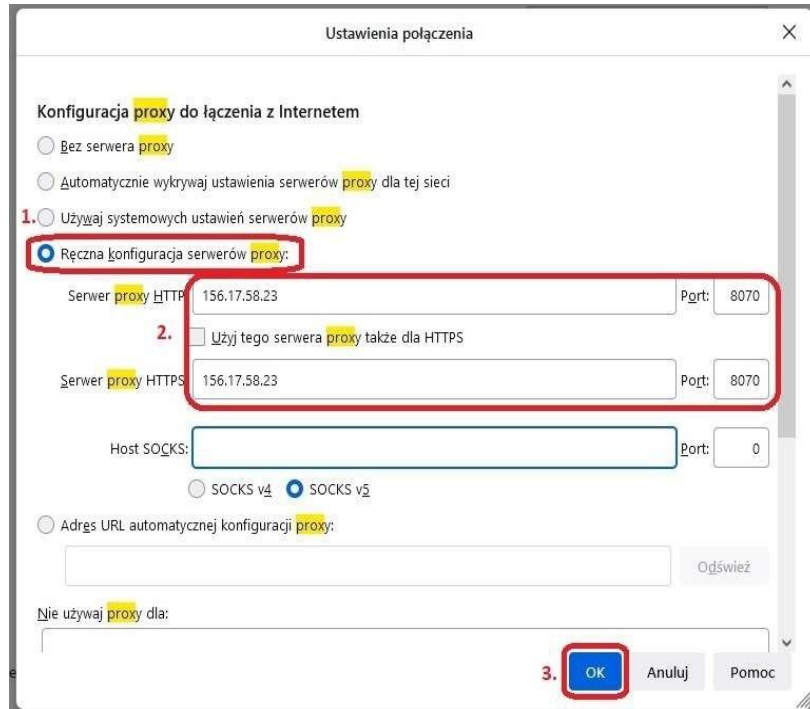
Ustawienia połączenia

×

Konfiguracja proxy do łączenia z Internetem

Bez serwera proxy

Automatycznie wykrywaj ustawienia serwerów proxy dla tej sieci

1. Używaj systemowych ustawień serwerów proxy

Ręczna konfiguracja serwerów proxy:

Serwer proxy HTTP 156.17.58.23 Port: 8070

2. Użyj tego serwera proxy także dla HTTPS

Serwer proxy HTTPS 156.17.58.23 Port: 8070

Host SOCKS: Port: 0

SOCKS v4 SOCKS v5

Adres URL automatycznej konfiguracji proxy:

Odśwież

Nie używaj proxy dla:

3. OK Anuluj Pomoc